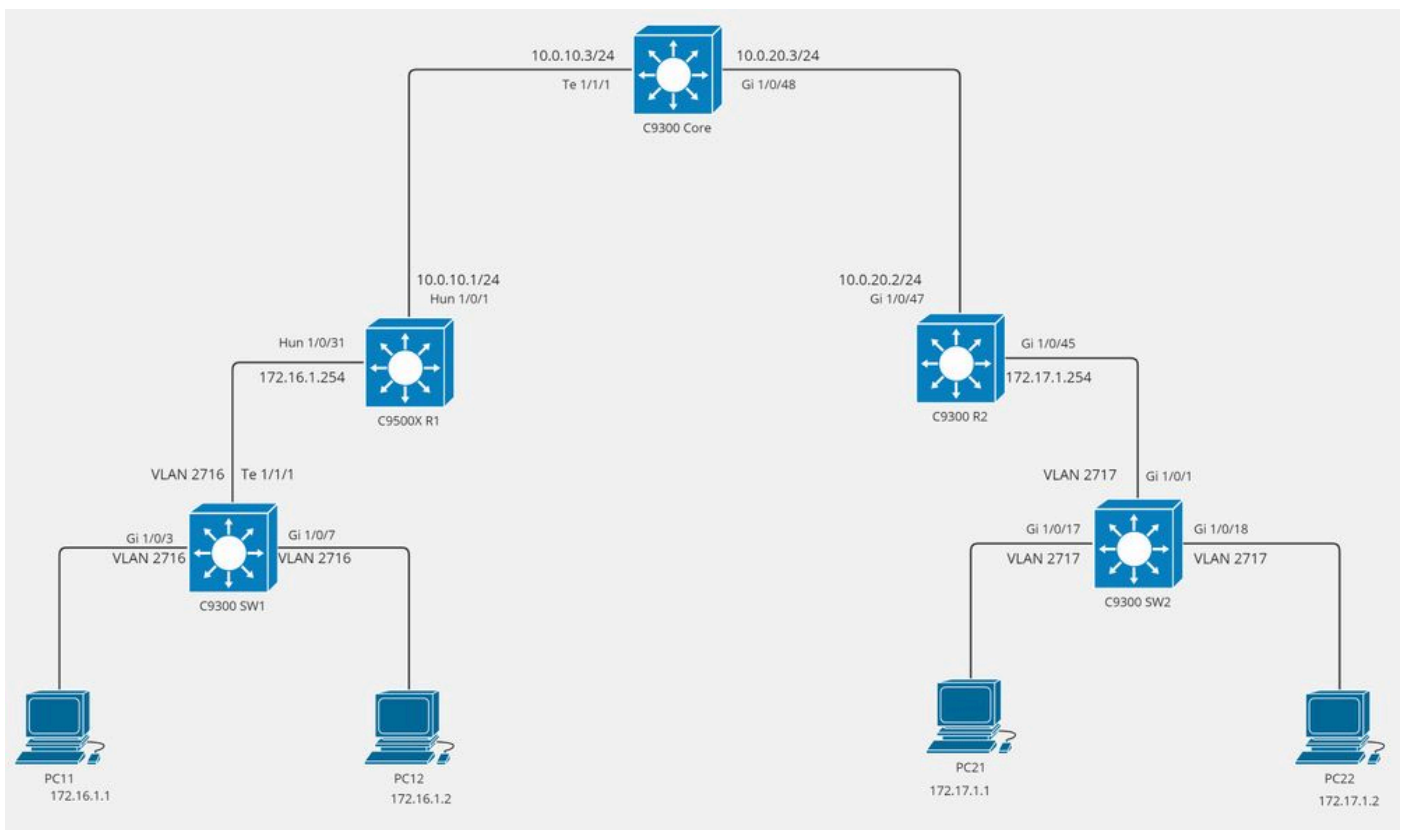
10.0.10.3/24
Te 1/1/1
10.0.20.3/24
Gi 1/0/48
C9300 Core

10.0.10.1/24
Hun 1/0/1
Hun 1/0/31
172.16.1.254
C9500X R1

10.0.20.2/24
Gi 1/0/47
Gi 1/0/45
172.17.1.254
C9300 R2

VLAN 2716
Te 1/1/1
Gi 1/0/3
VLAN 2716
Gi 1/0/7
VLAN 2716
C9300 SW1

VLAN 2717
Gi 1/0/1
Gi 1/0/17
VLAN 2717
Gi 1/0/18
VLAN 2717
C9300 SW2

PC11
172.16.1.1

PC12
172.16.1.2

PC21
172.17.1.1

PC22
172.17.1.2